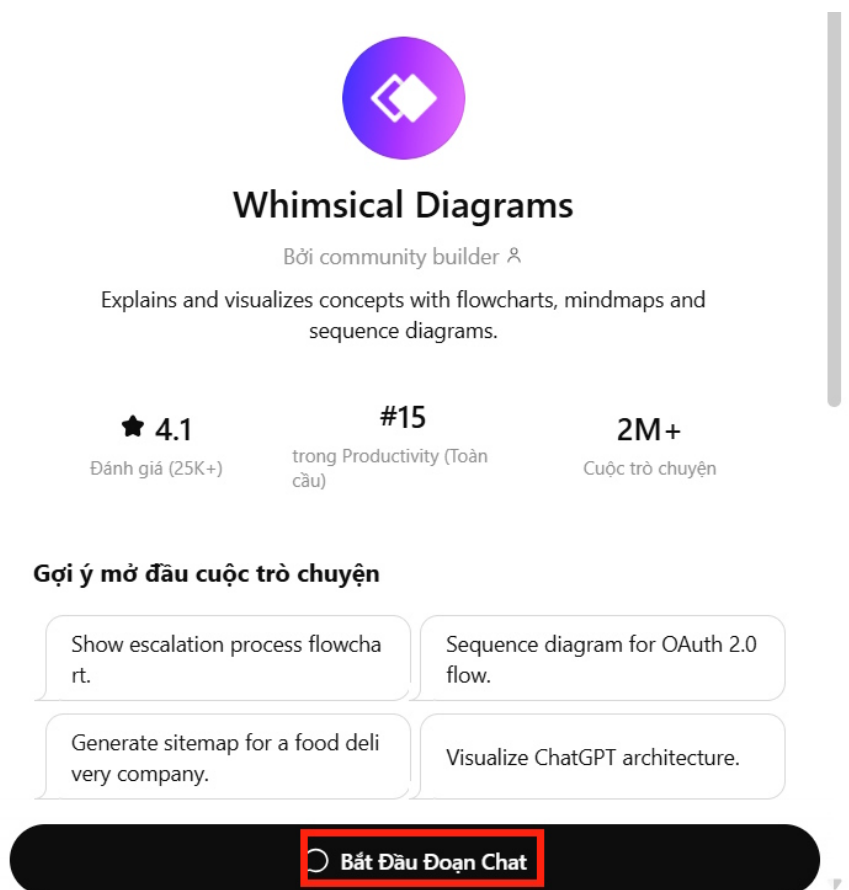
Whimsical Diagrams

Bởi community builder

Explains and visualizes concepts with flowcharts, mindmaps and sequence diagrams.

4.1
Đánh giá (25K+)

#15
trong Productivity (Toàn cầu)

2M+
Cuộc trò chuyện

Gợi ý mở đầu cuộc trò chuyện

Show escalation process flowcha rt.

Sequence diagram for OAuth 2.0 flow.

Generate sitemap for a food deli very company.

Visualize ChatGPT architecture.

Bắt Đầu Đoạn Chat